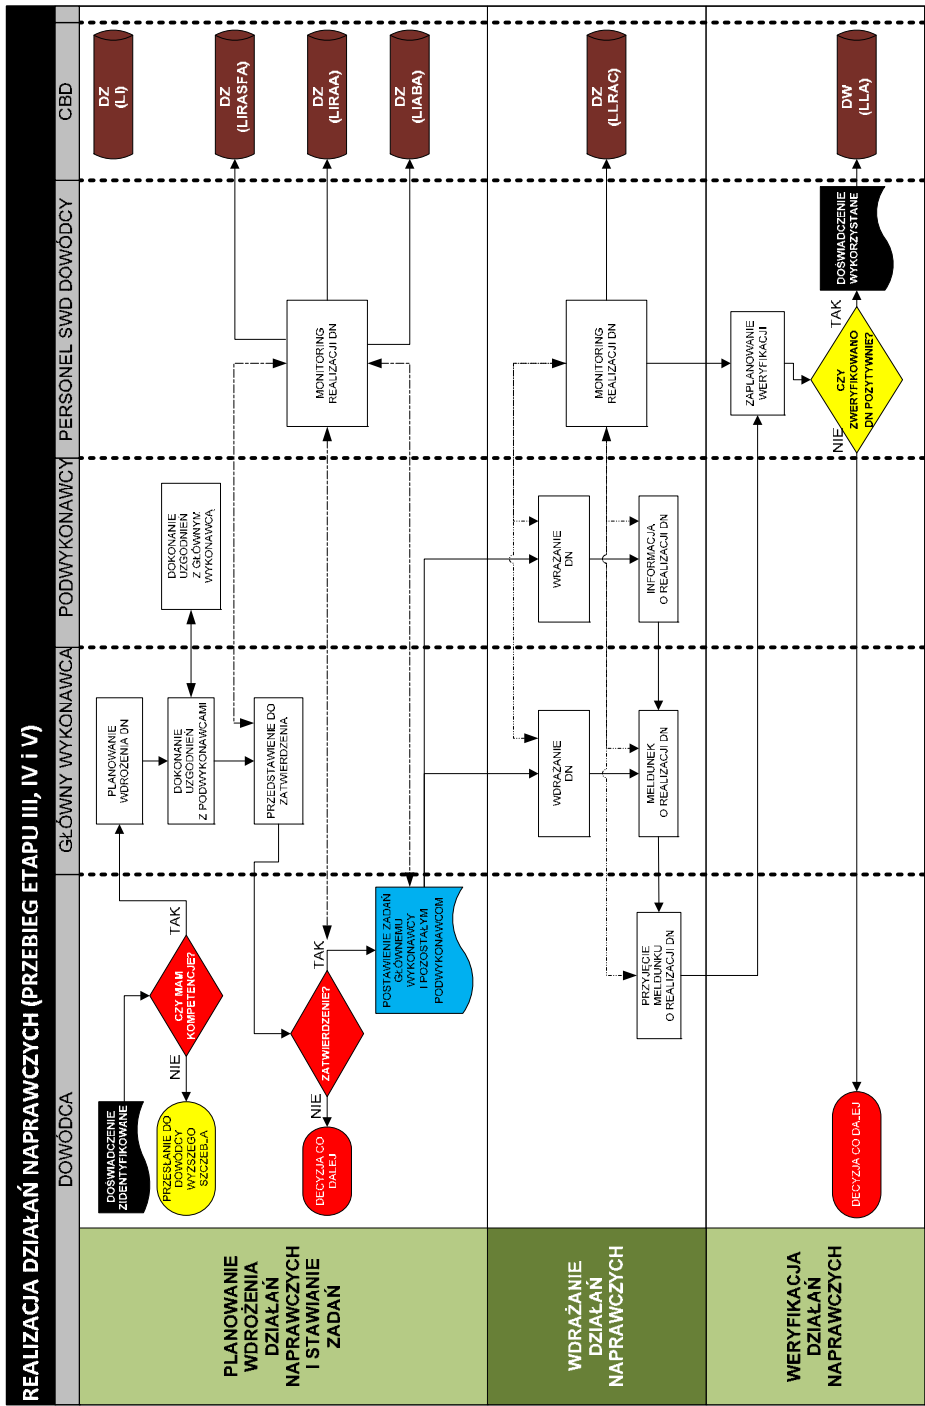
REALIZACJA DZIAŁAŃ NAPRAWCZYCH (PRZEBIEG ETAPU III, IV i V)

DOWÓDCA

GŁÓWNY WYKONAWCA

PODWYKONAWCY

PERSONEL SWD DOWÓDCY

CBD

PLANOWANIE WDROŻENIA DZIAŁAŃ NAPRAWCZYCH I STAWIANIE ZADAŃ

DOŚWIADCZENIE ZIDENTYFIKOWANE

CZY MAM KOMPETENCJE?

NIE

TAK

PRZESŁANIE DO DOWÓDCY WYŻSZEGO SZCZEBLA

PLANOWANIE WDROŻENIA DN

DOKONANIE UZGODNIEŃ Z PODWYKONAWCAMI

DOKONANIE UZGODNIEŃ Z GŁÓWNYM WYKONAWCĄ

PRZEDSTAWIENIE DO ZATWIERDZENIA

ZATWIERDZENIE?

NIE

TAK

DECYZJA CO DALEJ

POSTAWIENIE ZADAŃ GŁÓWNEMU WYKONAWCY I POZOSTAŁYM PODWYKONAWCOM

MONITORING REALIZACJI DN

DZ (LI)

DZ (LIRASFA)

DZ (LIRAA)

DZ (LIABA)

WDRAŻANIE DZIAŁAŃ NAPRAWCZYCH

WDRAŻANIE DN

WDRAŻANIE DN

INFORMACJA O REALIZACJI DN

MELDUNEK O REALIZACJI DN

PRZYJĘCIE MELDUNKU O REALIZACJI DN

MONITORING REALIZACJI DN

DZ (LLRAC)

WERYFIKACJA DZIAŁAŃ NAPRAWCZYCH

ZAPLANOWANIE WERYFIKACJI

CZY ZWERYFIKOWANO DN POZYTYWNIE?

TAK

NIE

DOŚWIADCZENIE WYKORZYSTANE

DW (LLA)

DECYZJA CO DALEJ